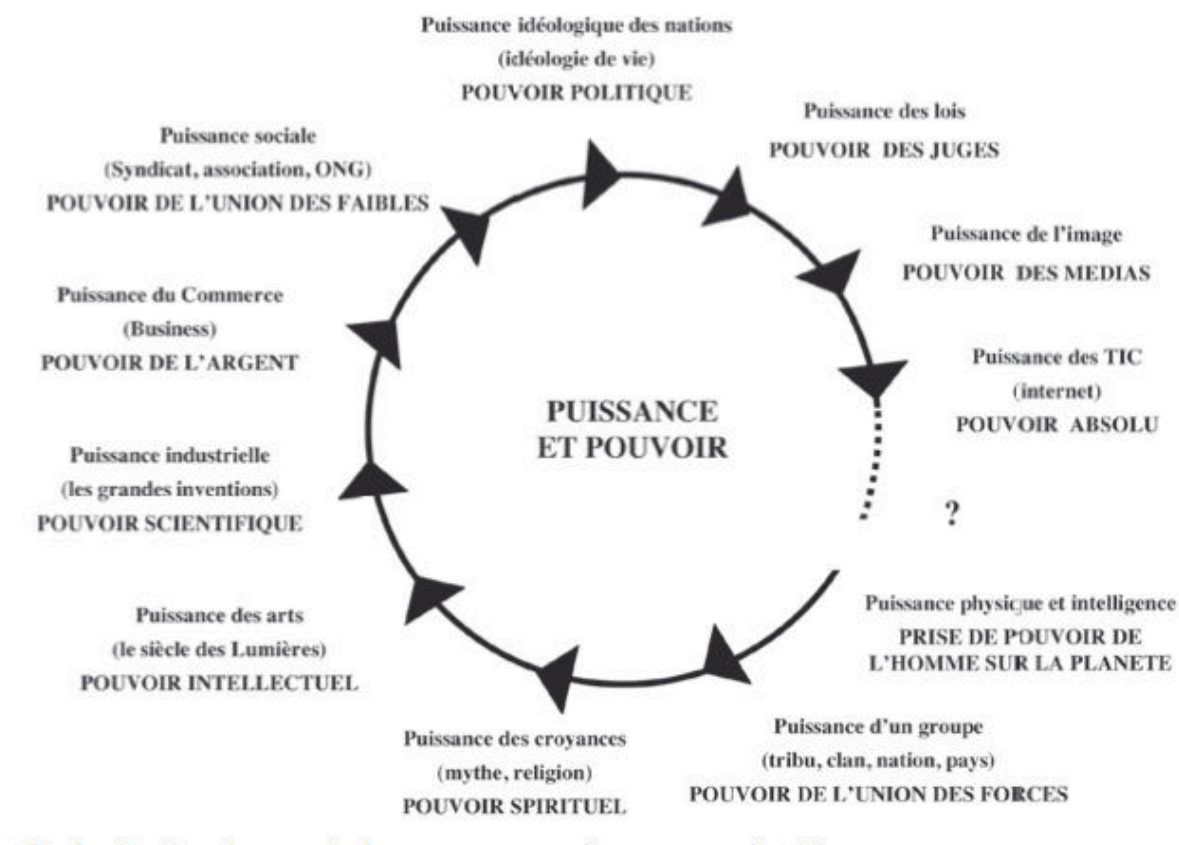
Puissance idéologique des nations
(idéologie de vie)
POUVOIR POLITIQUE

Puissance des lois
POUVOIR DES JUGES

Puissance de l'image
POUVOIR DES MEDIAS

Puissance des TIC
(internet)
POUVOIR ABSOLU

?

Puissance physique et intelligence
PRISE DE POUVOIR DE L'HOMME SUR LA PLANETE

Puissance d'un groupe
(tribu, clan, nation, pays)
POUVOIR DE L'UNION DES FORCES

Puissance des croyances
(mythe, religion)
POUVOIR SPIRITUEL

Puissance des arts
(le siècle des Lumières)
POUVOIR INTELLECTUEL

Puissance industrielle
(les grandes inventions)
POUVOIR SCIENTIFIQUE

Puissance du Commerce
(Business)
POUVOIR DE L'ARGENT

Puissance sociale
(Syndicat, association, ONG)
POUVOIR DE L'UNION DES FAIBLES

PUISSANCE
ET POUVOIR